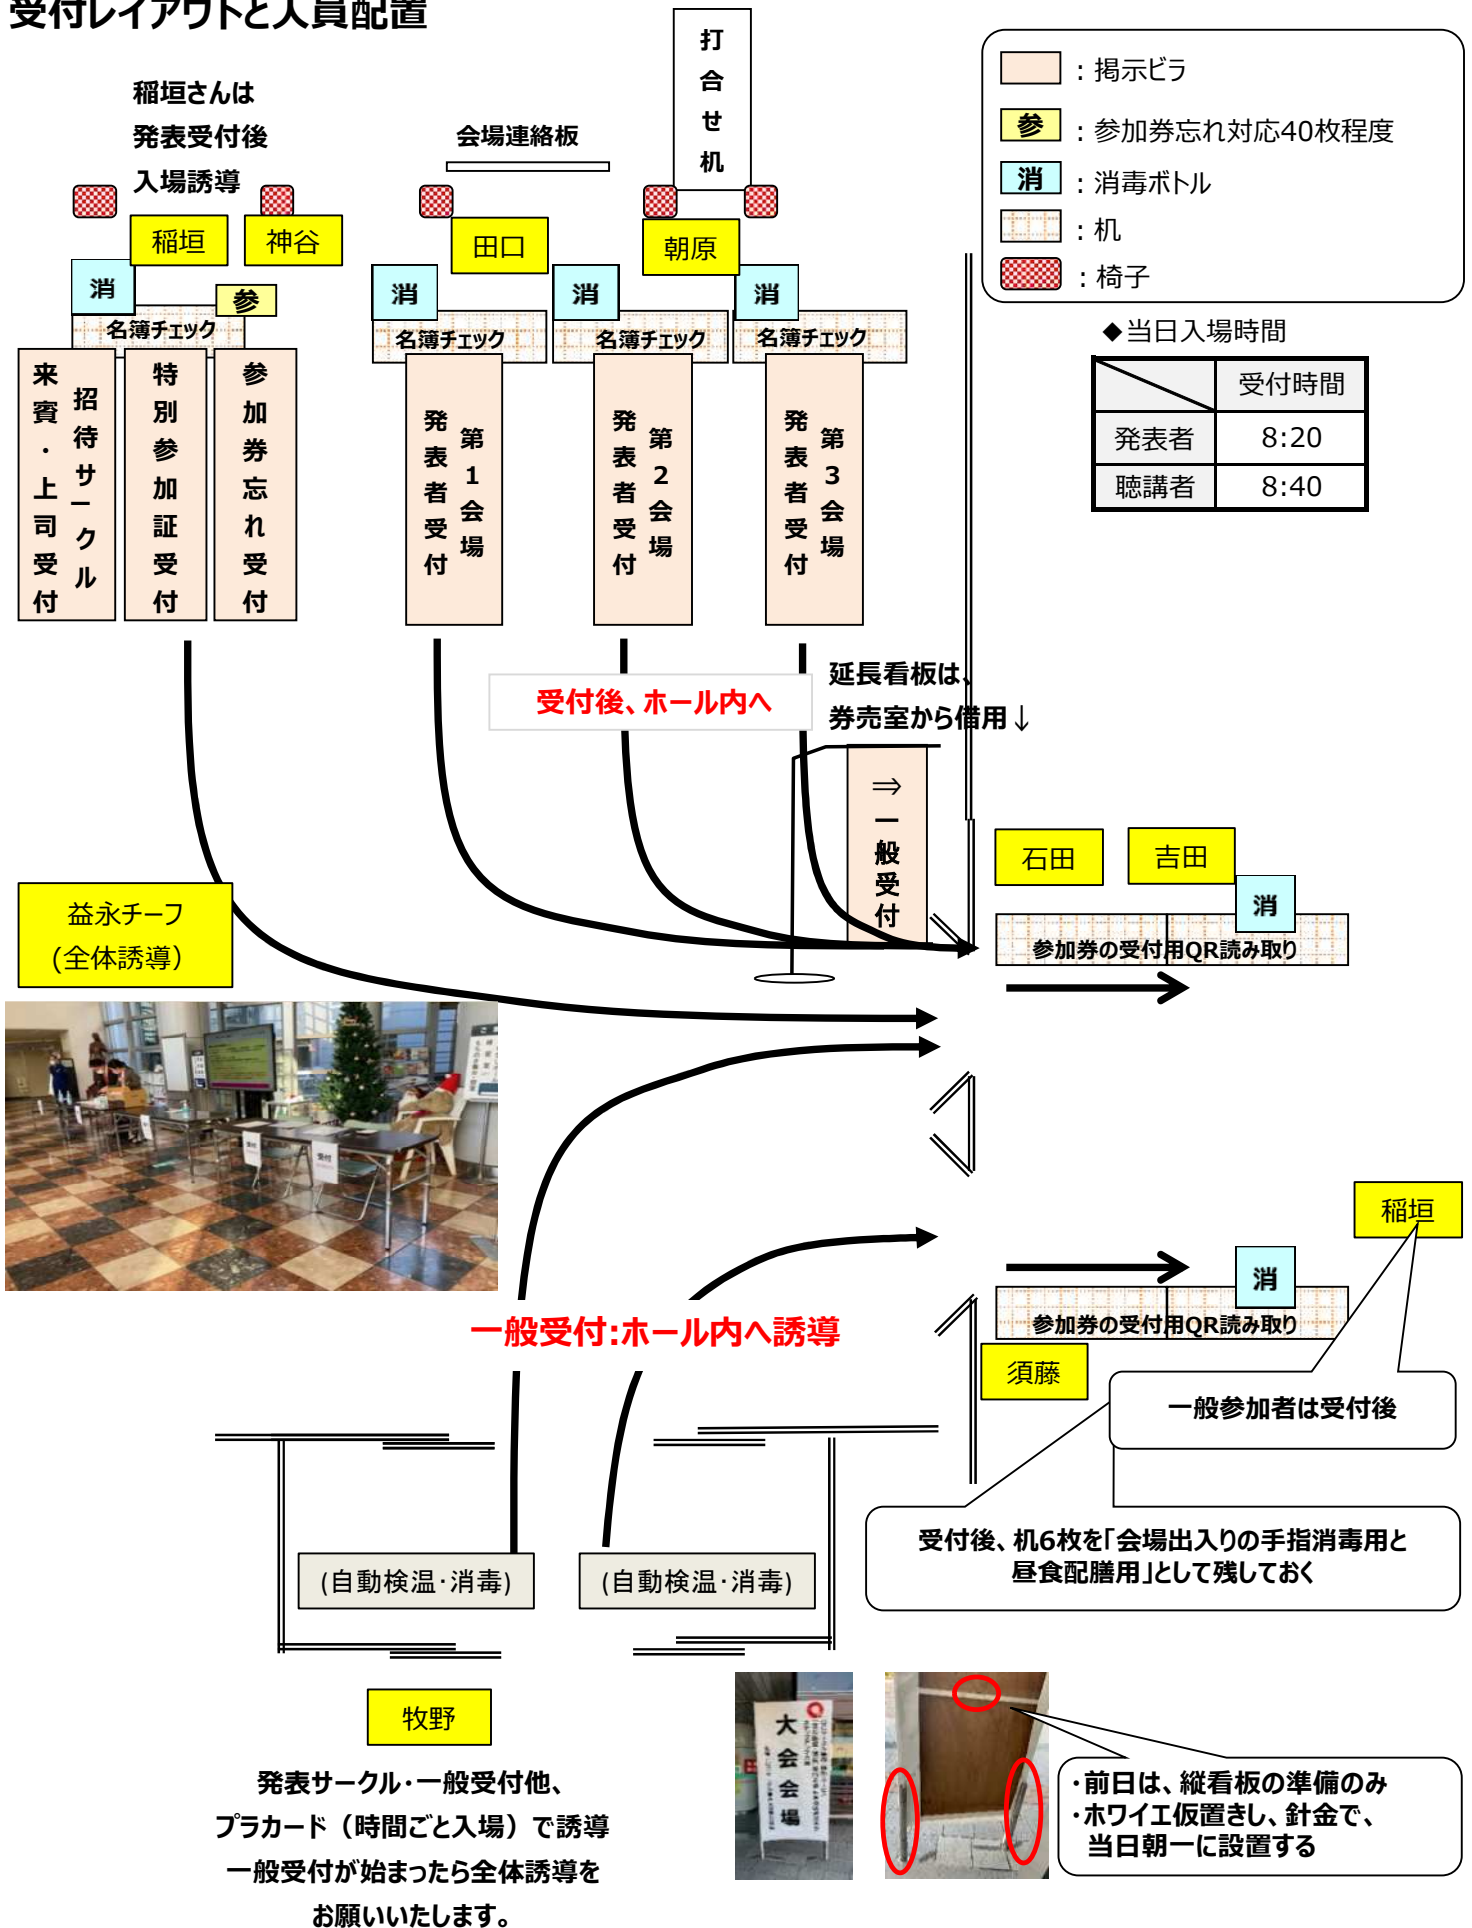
受付レイアウトと人員配置

稲垣さんは
発表受付後
入場誘導

会場連絡板

打合せ机

：掲示ビラ
参 ：参加券忘れ対応40枚程度
消 ：消毒ボトル
：机
：椅子

稲垣 神谷 田口 朝原

消 参 消 消 消

名簿チェック 名簿チェック 名簿チェック 名簿チェック

来賓・上司受付
招待サークル
特別参加証受付
参加券忘れ受付
第1会場 発表者受付
第2会場 発表者受付
第3会場 発表者受付

◆当日入場時間

| | 受付時間 |
|---|---|
| 発表者 | 8:20 |
| 聴講者 | 8:40 |

受付後、ホール内へ

延長看板は、
券売室から借用↓

⇒一般受付

石田 吉田 消

参加券の受付用QR読み取り

益永チーフ
（全体誘導）

稲垣

消

参加券の受付用QR読み取り

一般受付:ホール内へ誘導

須藤

一般参加者は受付後

受付後、机6枚を「会場出入りの手指消毒用と昼食配膳用」として残しておく

（自動検温·消毒） （自動検温·消毒）

牧野

発表サークル·一般受付他、
プラカード（時間ごと入場）で誘導
一般受付が始まったら全体誘導を
お願いいたします。

大会会場

·前日は、縦看板の準備のみ
·ホワイエ仮置きし、針金で、
当日朝一に設置する